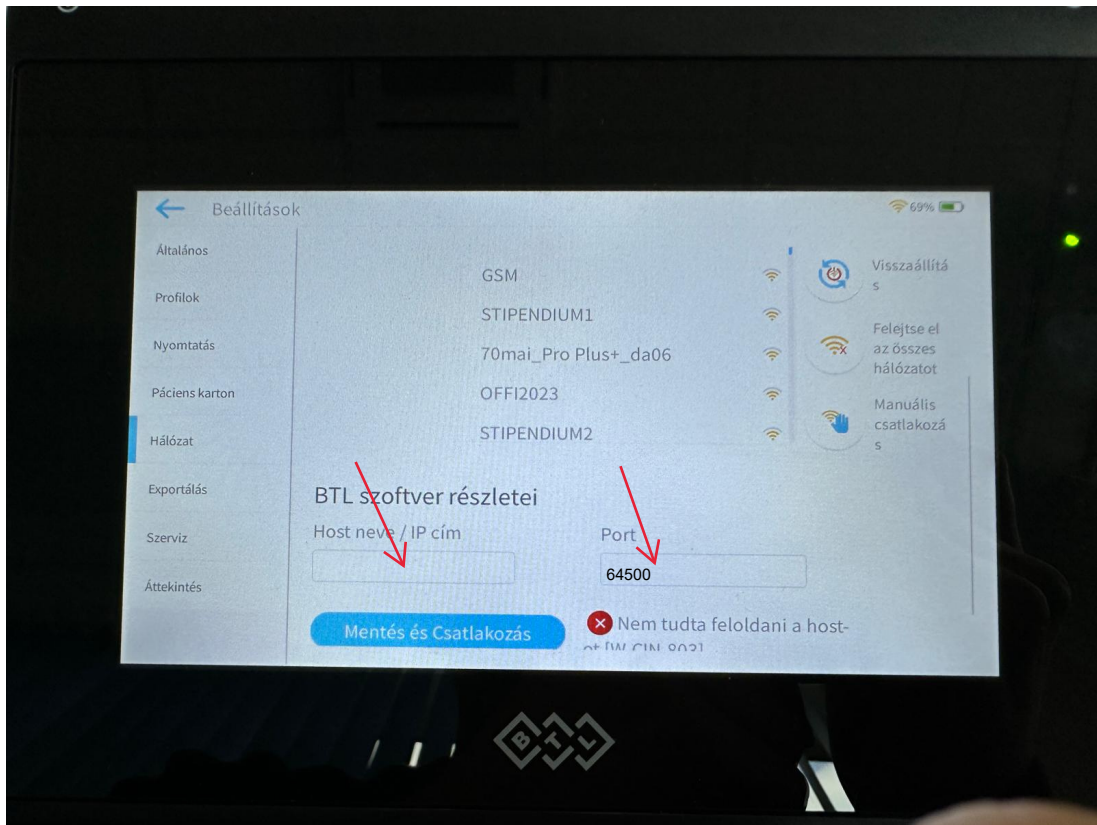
Beállítások

69%

Általános

Profilok

Nyomtatás

Páciens karton

Hálózat

Exportálás

Szerviz

Áttekintés

GSM

STIPENDIUM1

70mai_Pro Plus+_da06

OFFI2023

STIPENDIUM2

Visszaállítás

Felejtse el az összes hálózatot

Manuális csatlakozás

BTL szoftver részletei

Host neve / IP cím

Port

64500

Mentés és Csatlakozás

Nem tudta feloldani a host-ot [W_CIN_803]

BTL